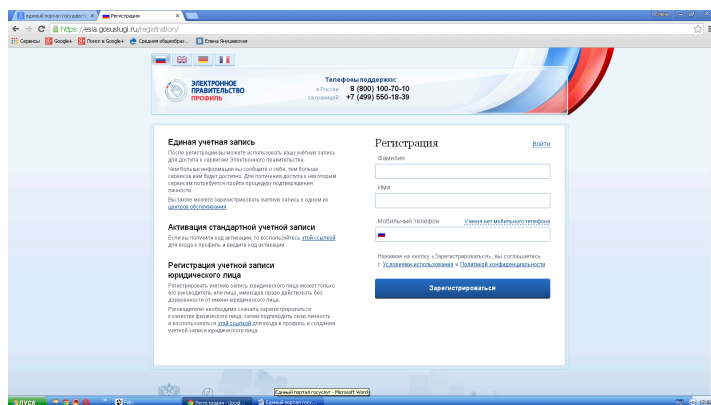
Единый портал государст... | Регистрация

https://esia.gosuslugi.ru/registration/

Сервисы | Google+ | Поиск в Google+ | Средняя общеобраз... | Елена Янушевская

ЭЛЕКТРОННОЕ ПРАВИТЕЛЬСТВО ПРОФИЛЬ

Телефоны поддержки:
в России: 8 (800) 100-70-10
за границей: +7 (499) 550-18-39

Единая учетная запись

После регистрации вы можете использовать вашу учётную запись для доступа к сервисам Электронного правительства.

Чем больше информации вы сообщите о себе, тем больше сервисов вам будет доступно. Для получения доступа к некоторым сервисам потребуется пройти процедуру подтверждения личности.

Вы также можете зарегистрировать учетную запись в одном из центров обслуживания.

Активация стандартной учетной записи

Если вы получили код активации, то воспользуйтесь этой ссылкой для входа в профиль и введите код активации.

Регистрация учетной записи юридического лица

Регистрировать учетную запись юридического лица может только его руководитель или лицо, имеющее право действовать без доверенности от имени юридического лица.

Руководителю необходимо сначала зарегистрироваться в качестве физического лица, затем подтвердить свою личность и воспользоваться этой ссылкой для входа в профиль и создания учетной записи юридического лица.

Регистрация

Войти

Фамилия

Имя

Мобильный телефон

У меня нет мобильного телефона

Нажимая на кнопку «Зарегистрироваться», вы соглашаетесь с Условиями использования и Политикой конфиденциальности

Зарегистрироваться

Единый портал госуслуг - Microsoft Word

ПУСК

Регистрация - Googl...

Единый портал госу...